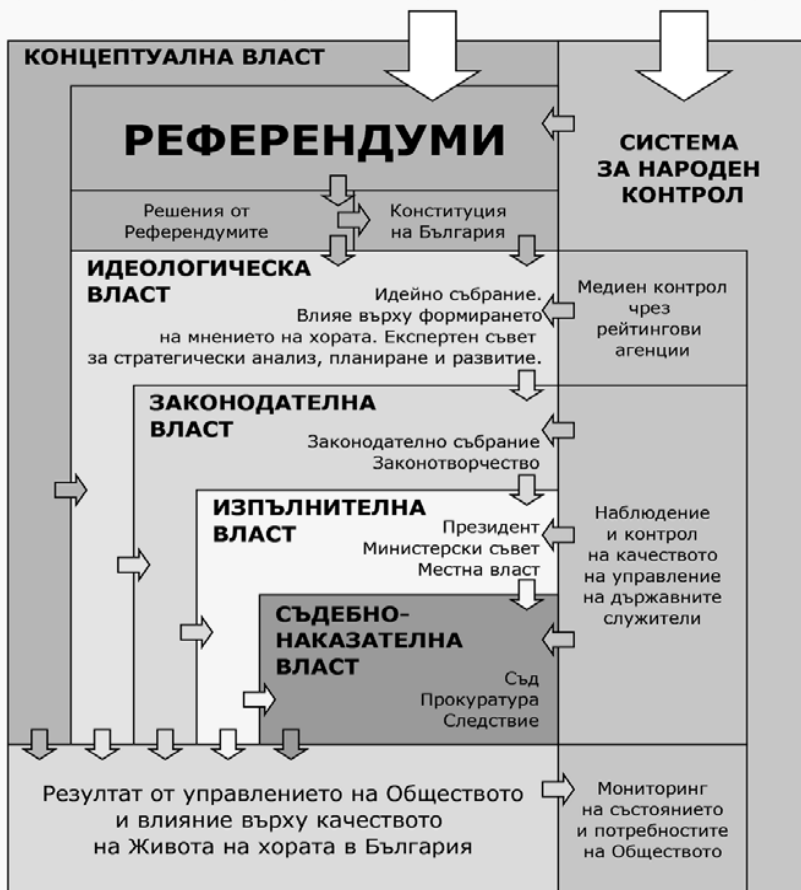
КОНЦЕПТУАЛНА ВЛАСТ

РЕФЕРЕНДУМИ

СИСТЕМА ЗА НАРОДЕН КОНТРОЛ

Решения от Референдумите

Конституция на България

ИДЕОЛОГИЧЕСКА ВЛАСТ

Идейно събрание. Влияе върху формирането на мнението на хората. Експертен съвет за стратегически анализ, планиране и развитие.

Медиен контрол чрез рейтингови агенции

ЗАКОНОДАТЕЛНА ВЛАСТ

Законодателно събрание Законотворчество

ИЗПЪЛНИТЕЛНА ВЛАСТ

Президент Министерски съвет Местна власт

Наблюдение и контрол на качеството на управление на държавните служители

СЪДЕБНО-НАКАЗАТЕЛНА ВЛАСТ

Съд Прокуратура Следствие

Резултат от управлението на Обществото и влияние върху качеството на Живота на хората в България

Мониторинг на състоянието и потребностите на Обществото